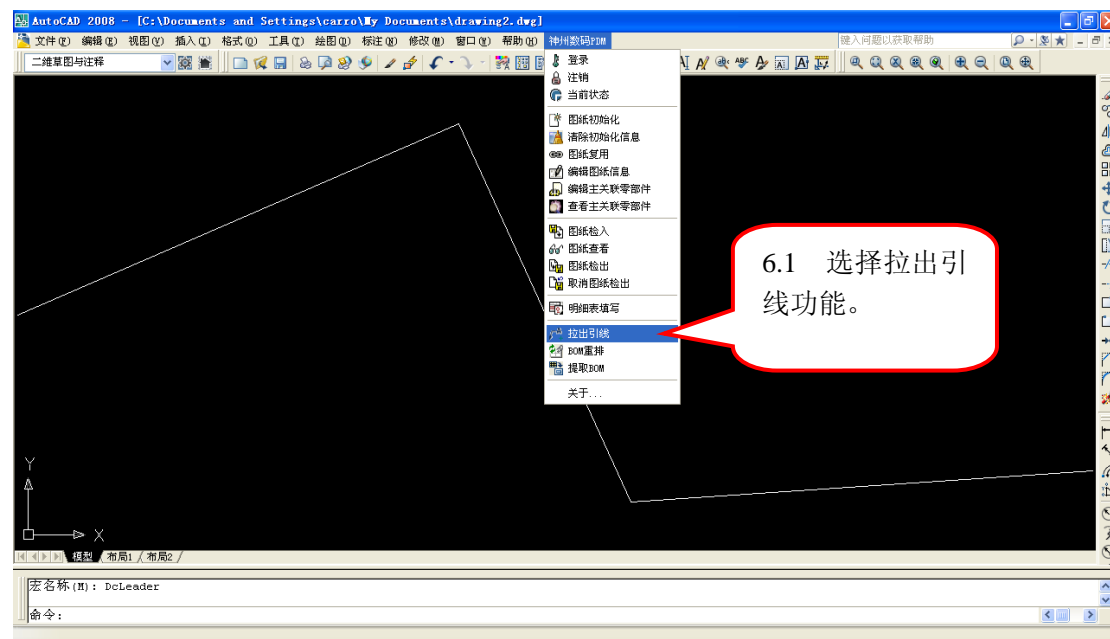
AutoCAD 2008 - [C:\Documents and Settings\carro\My Documents\drawing2.dwg]

文件(F) 编辑(E) 视图(V) 插入(I) 格式(O) 工具(T) 绘图(D) 标注(N) 修改(M) 窗口(W) 帮助(H) 神州数码PDM

键入问题以获取帮助

二维草图与注释

登录
注销
当前状态
图纸初始化
清除初始化信息
图纸复用
编辑图纸信息
编辑主关联零部件
查看主关联零部件
图纸检入
图纸查看
图纸检出
取消图纸检出
明细表填写
拉出引线
BOM重排
提取BOM
关于...

6.1 选择拉出引线功能。

Y
X

模型 布局1 布局2

宏名称(M): DcLeader

命令: